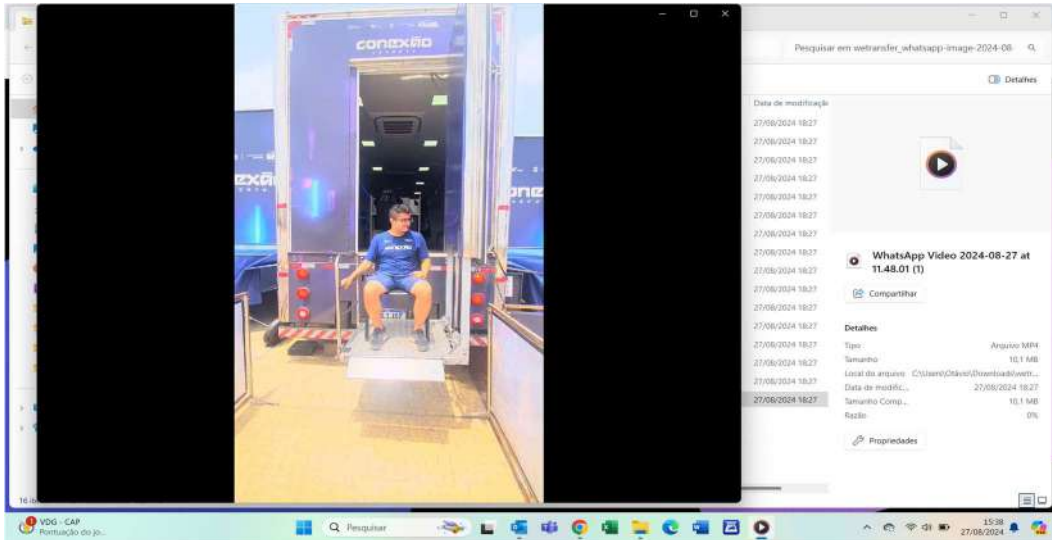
conexão

Pesquisar em wetransfer_whatsapp-image-2024-08

Detalhes

Data de modificação
27/08/2024 18:27
27/08/2024 18:27
27/08/2024 18:27
27/08/2024 18:27
27/08/2024 18:27
27/08/2024 18:27
27/08/2024 18:27
27/08/2024 18:27
27/08/2024 18:27
27/08/2024 18:27
27/08/2024 18:27
27/08/2024 18:27
27/08/2024 18:27
27/08/2024 18:27
27/08/2024 18:27
27/08/2024 18:27

WhatsApp Video 2024-08-27 at 11.48.01 (1)

Compartilhar

Detalhes

| | |
|---|---|
| Tipo | Arquivo MP4 |
| Tamanho | 10,1 MB |
| Local do arquivo | C:\Users\Otávio\Downloads\wetr... |
| Data de modific... | 27/08/2024 18:27 |
| Tamanho Comp... | 10,1 MB |
| Razão | 0% |

Propriedades

16 it

VDG - CAP
Pontuação do jo...

Pesquisar

15:38
27/08/2024